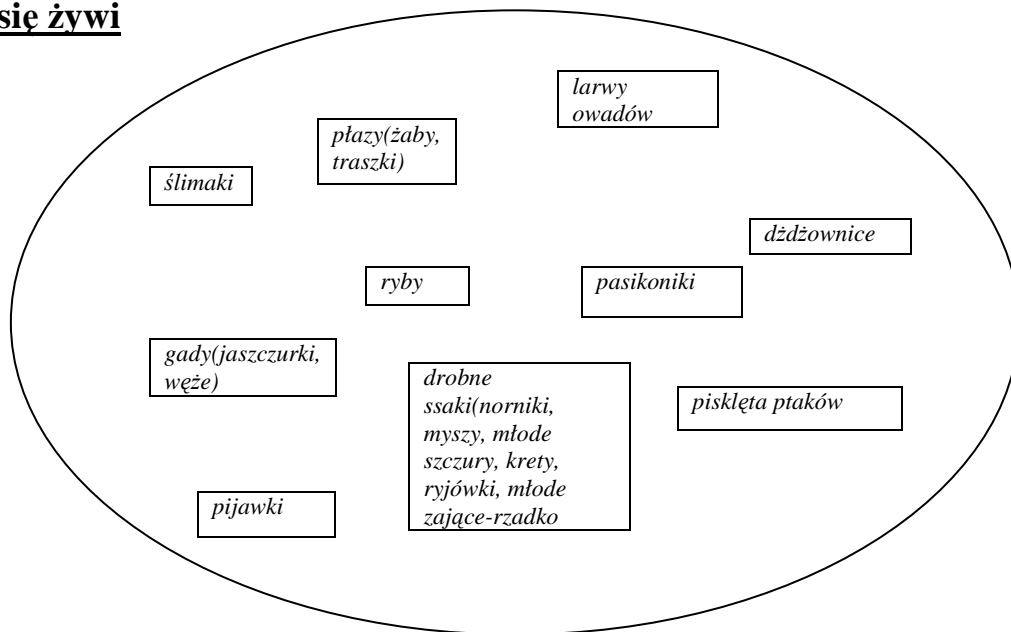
się żywi

larwy owadów

płazy(żaby, traszki)

ślimaki

dżdżownice

ryby

pasikoniki

gady(jaszczurki, węże)

drobne ssaki(norniki, myszy, młode szczury, krety, ryjówki, młode zające-rzadko

pisklęta ptaków

pijawki